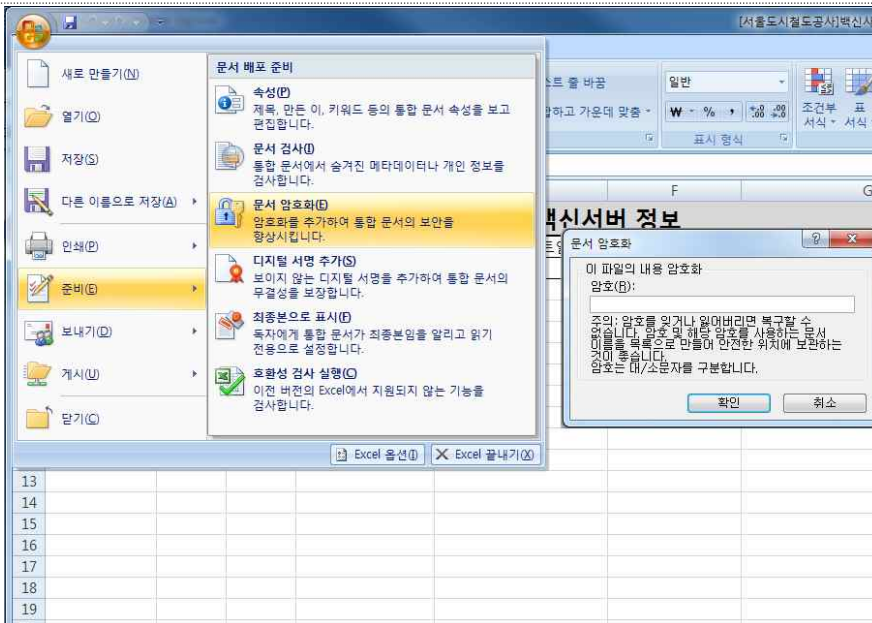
[서울도시철도공사]백신서

새로 만들기(N)

열기(O)

저장(S)

다른 이름으로 저장(A)

인쇄(P)

준비(E)

보내기(D)

게시(U)

닫기(C)

문서 배포 준비

속성(P)
제목, 만든 이, 키워드 등의 통합 문서 속성을 보고 편집합니다.

문서 검사(I)
통합 문서에서 숨겨진 메타데이터나 개인 정보를 검사합니다.

문서 암호화(E)
암호화를 추가하여 통합 문서의 보안을 향상시킵니다.

디지털 서명 추가(S)
보이지 않는 디지털 서명을 추가하여 통합 문서의 무결성을 보장합니다.

최종본으로 표시(F)
독자에게 통합 문서가 최종본임을 알리고 읽기 전용으로 설정합니다.

호환성 검사 실행(C)
이전 버전의 Excel에서 지원되지 않는 기능을 검사합니다.

Excel 옵션(I) | Excel 끝내기(X)

스트 줄 바꿈
합하고 가운데 맞춤
일반
표시 형식
조건부 서식
표 서식

F
G

백신서버 정보

문서 암호화
이 파일의 내용 암호화
암호(R):
주의: 암호를 잊거나 잃어버리면 복구할 수 없습니다. 암호 및 해당 암호를 사용하는 문서 이름을 목록으로 만들어 안전한 위치에 보관하는 것이 좋습니다.
암호는 대/소문자를 구분합니다.
확인
취소

13
14
15
16
17
18
19